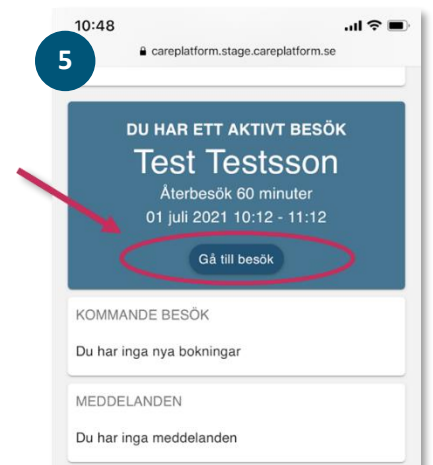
10:48

5

careplatform.stage.careplatform.se

DU HAR ETT AKTIVT BESÖK

Test Testsson

Återbesök 60 minuter

01 juli 2021 10:12 - 11:12

Gå till besök

KOMMANDE BESÖK

Du har inga nya bokningar

MEDDELANDEN

Du har inga meddelanden